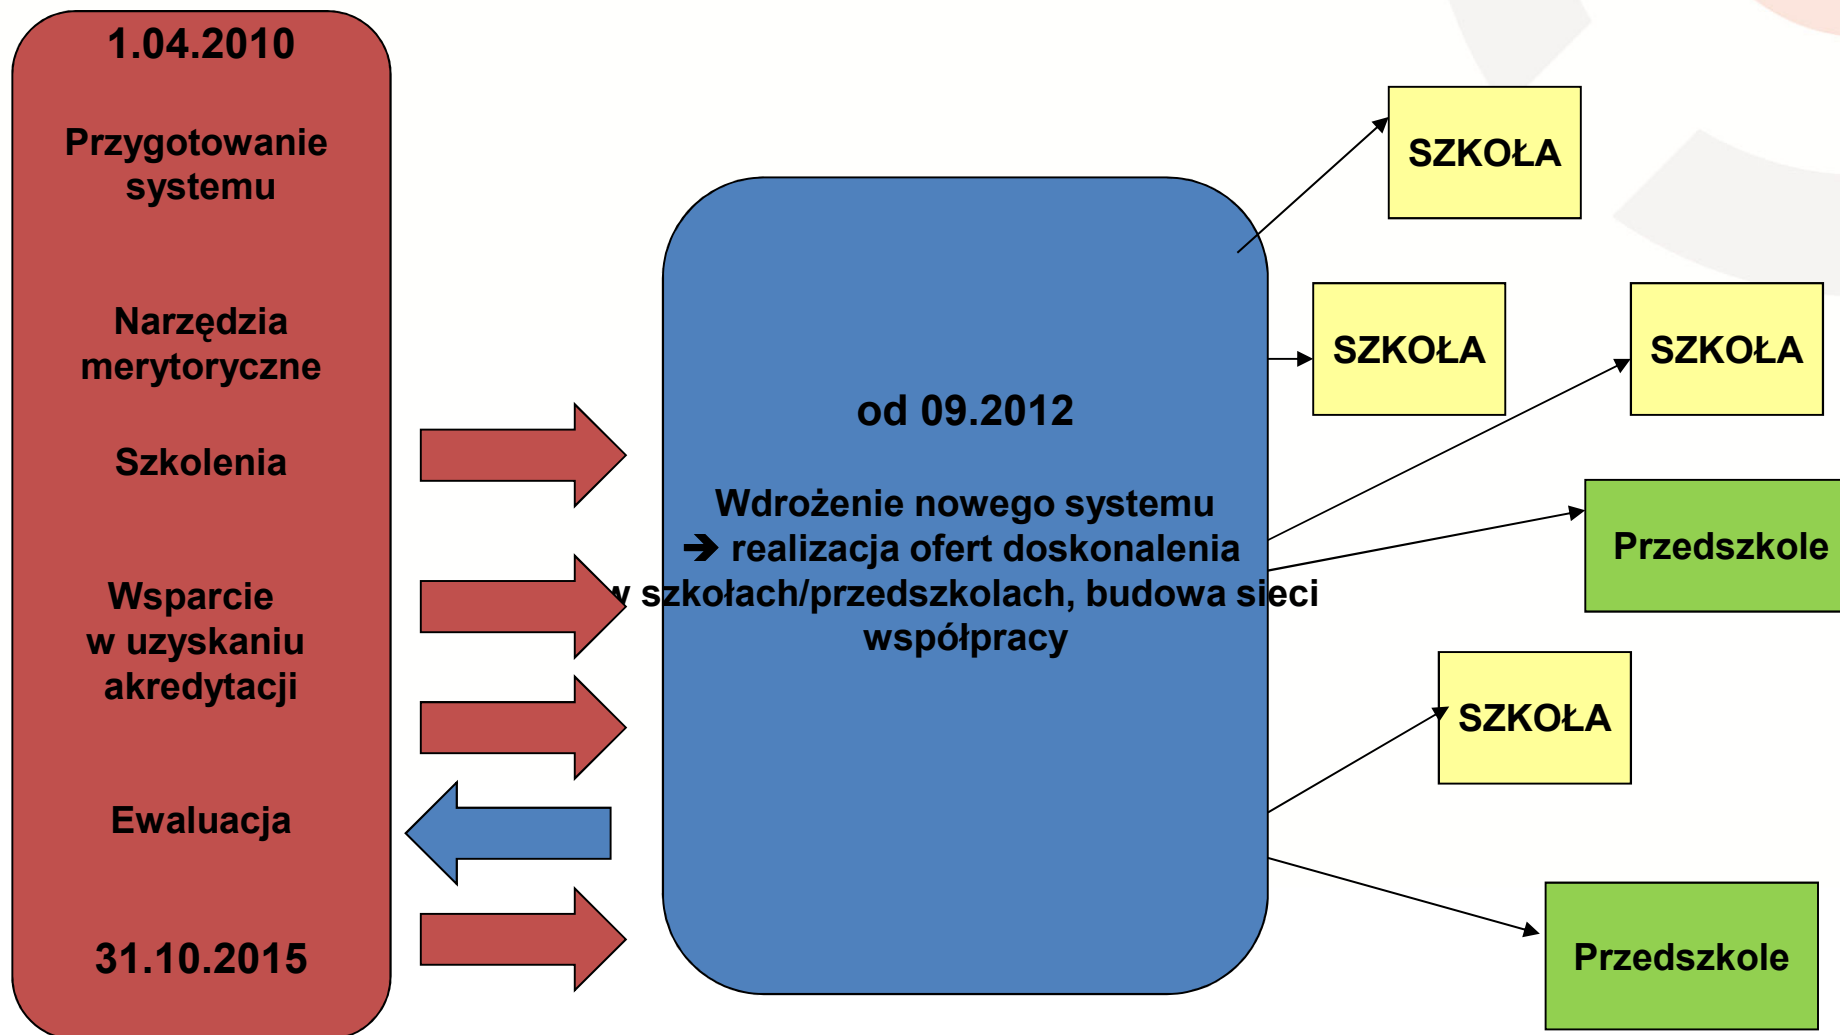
1.04.2010

Przygotowanie systemu

Narzędzia merytoryczne

Szkolenia

Wsparcie w uzyskaniu akredytacji

Ewaluacja

31.10.2015

od 09.2012

Wdrożenie nowego systemu
➔ realizacja ofert doskonalenia w szkołach/przedszkolach, budowa sieci współpracy

SZKOŁA

SZKOŁA

SZKOŁA

Przedszkole

SZKOŁA

Przedszkole